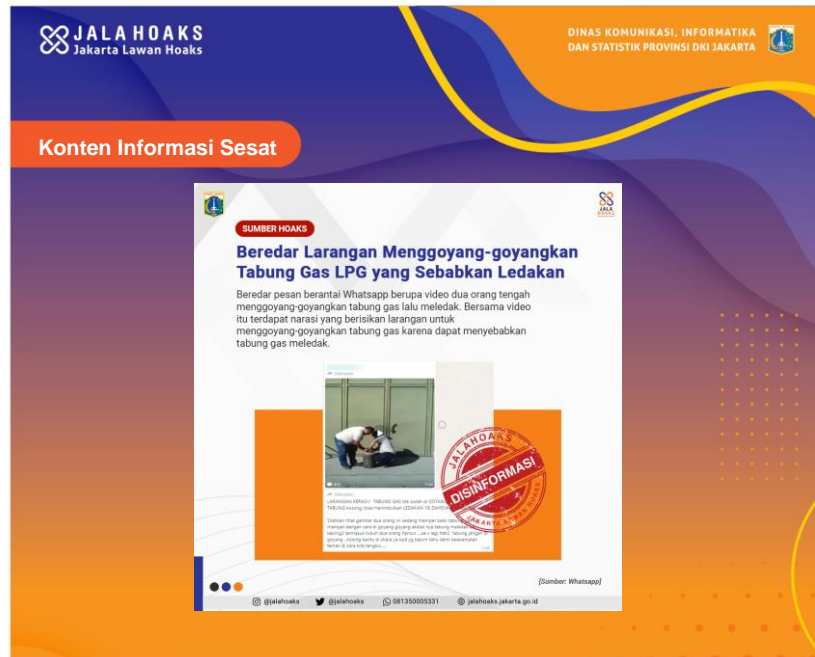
JALA HOAKS
Jakarta Lawan Hoaks

DINAS KOMUNIKASI, INFORMATIKA DAN STATISTIK PROVINSI DKI JAKARTA

Konten Informasi Sesat

JALA HOAKS

SUMBER HOAKS

Beredar Larangan Menggoyang-goyangkan Tabung Gas LPG yang Sebabkan Ledakan

Beredar pesan berantai Whatsapp berupa video dua orang tengah menggoyang-goyangkan tabung gas lalu meledak. Bersama video itu terdapat narasi yang berisikan larangan untuk menggoyang-goyangkan tabung gas karena dapat menyebabkan tabung gas meledak.

LARANGAN KERAS!! TABUNG GAS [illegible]

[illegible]

JALAHOAKS
DISINFORMASI
JAKARTA LAWAN HOAKS

[Sumber: Whatsapp]

@jalahoaks @jalahoaks 081350005331 jalahoaks.jakarta.go.id